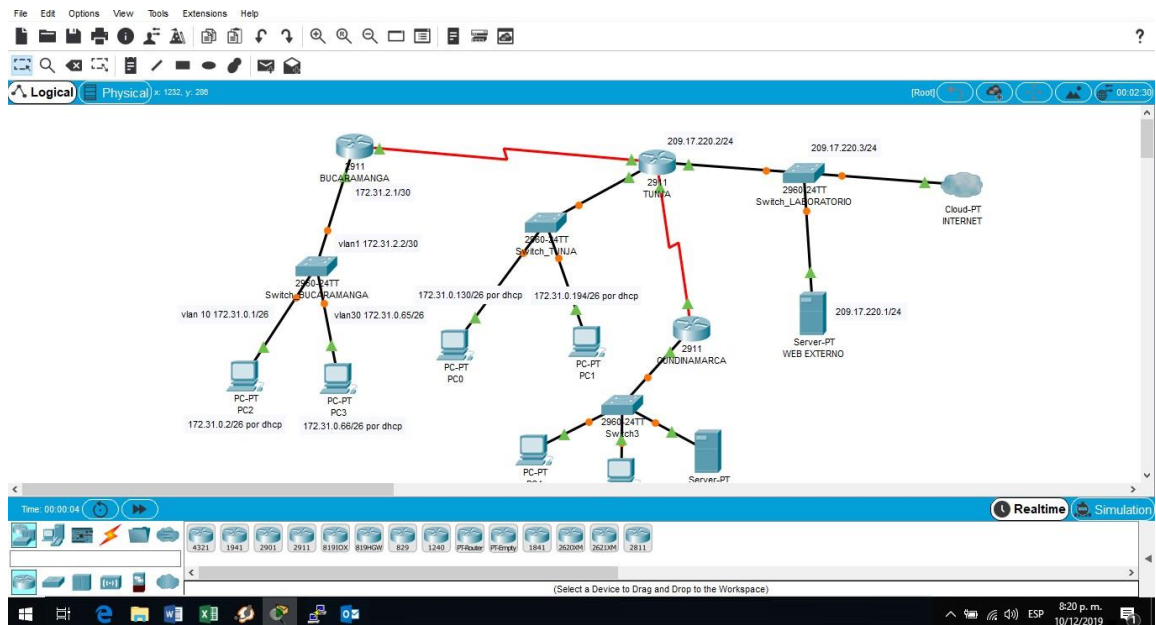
File Edit Options View Tools Extensions Help

?

Logical Physical x: 1232, y: 288

[Root]

00:02:30

2911
BUCARAMANGA
172.31.2.1/30

209.17.220.2/24

2911
TUNJA

209.17.220.3/24

2960-24TT
Switch_LABORATORIO

Cloud-PT
INTERNET

vlan1 172.31.2.2/30

2960-24TT
Switch_TUNJA

2960-24TT
Switch_BUCARAMANGA

172.31.0.130/26 por dhcp

172.31.0.194/26 por dhcp

vlan 10 172.31.0.1/26

vlan30 172.31.0.65/26

Server-PT
WEB EXTERNO

209.17.220.1/24

PC-PT
PC0

PC-PT
PC1

2911
CUNDINAMARCA

PC-PT
PC2

PC-PT
PC3

172.31.0.2/26 por dhcp

172.31.0.66/26 por dhcp

2960-24TT
Switch3

PC-PT
PC4

Server-PT

Time: 00:00:04

Realtime Simulation

4321 1941 2901 2911 819IOX 819HGW 829 1240 PT-Router PT-Empty 1841 2620XM 2621XM 2811

(Select a Device to Drag and Drop to the Workspace)

ESP 8:20 p. m. 10/12/2019